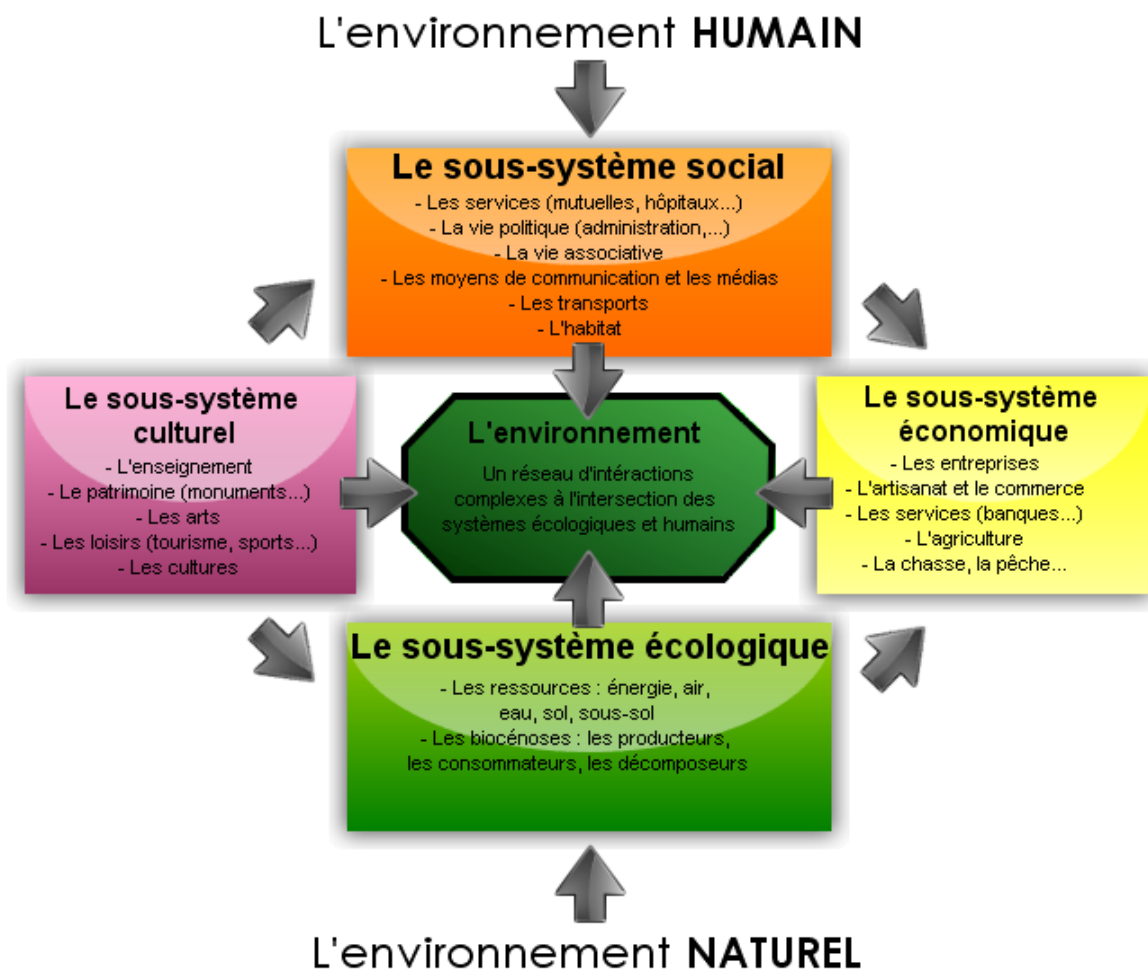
L'environnement HUMAIN

Le sous-système social
- Les services (mutuelles, hôpitaux...)
- La vie politique (administration,...)
- La vie associative
- Les moyens de communication et les médias
- Les transports
- L'habitat

Le sous-système culturel
- L'enseignement
- Le patrimoine (monuments...)
- Les arts
- Les loisirs (tourisme, sports...)
- Les cultures

L'environnement
Un réseau d'intéractions complexes à l'intersection des systèmes écologiques et humains

Le sous-système économique
- Les entreprises
- L'artisanat et le commerce
- Les services (banques...)
- L'agriculture
- La chasse, la pêche...

Le sous-système écologique
- Les ressources : énergie, air, eau, sol, sous-sol
- Les biocénoses : les producteurs, les consommateurs, les décomposeurs

L'environnement NATUREL